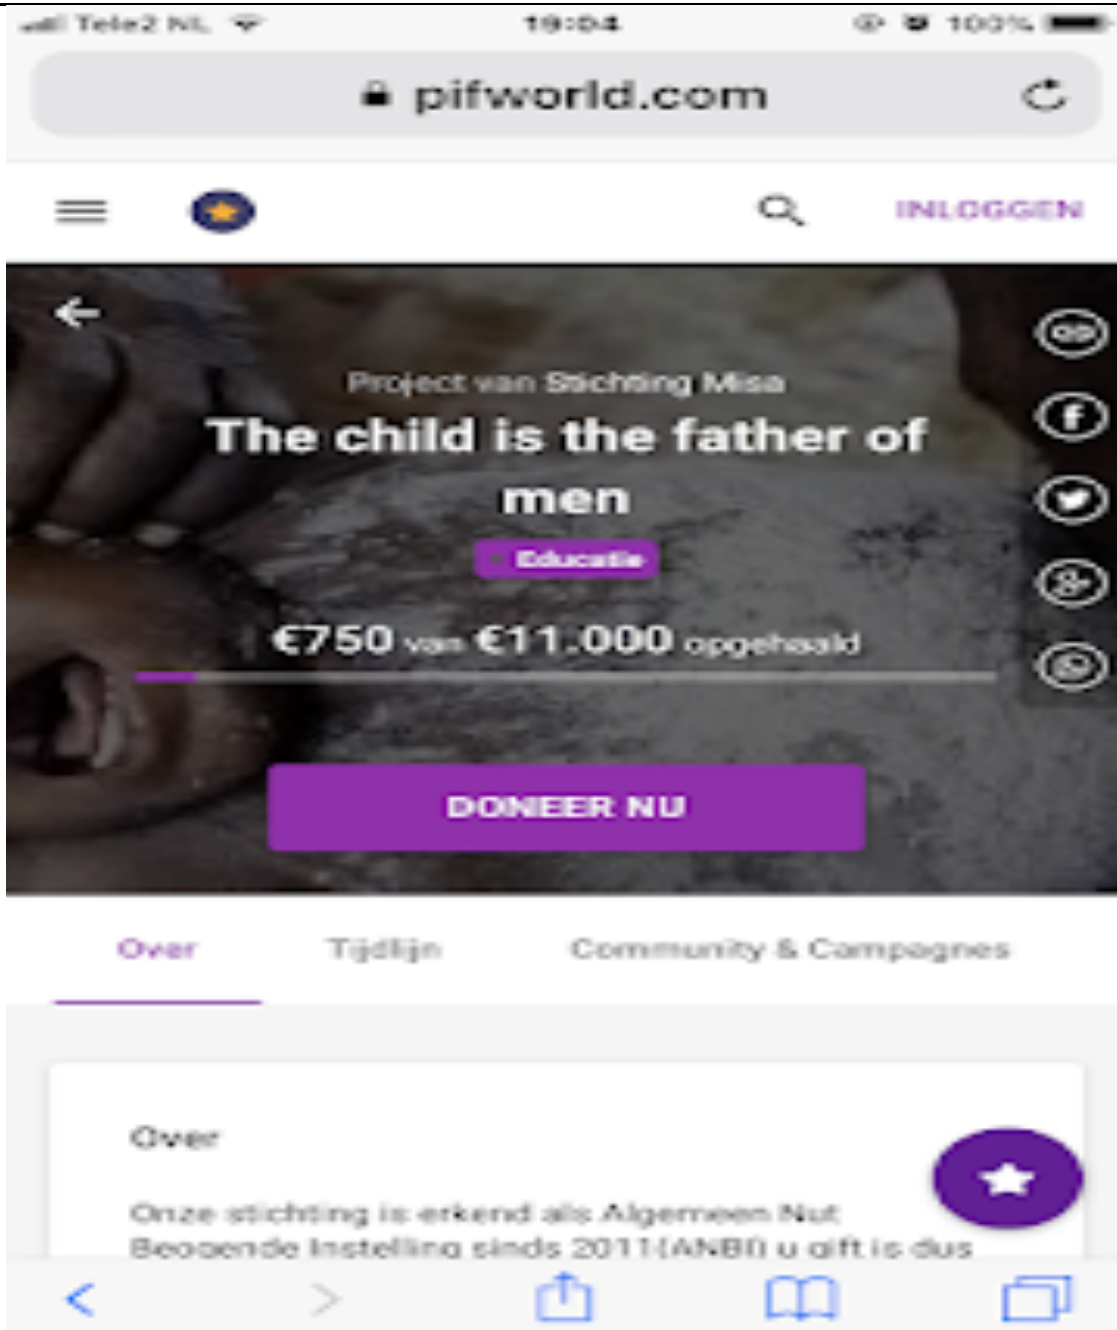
Tele2 NL 19:04 100%

pifworld.com

INLOGGEN

Project van Stichting Misa

The child is the father of men

Educatie

€750 van €11.000 opgehaald

DONEER NU

Over Tijdlijn Community & Campagnes

Over

Onze stichting is erkend als Algemeen Nut Beogende Instelling sinds 2011 (ANBI) u gift is dus